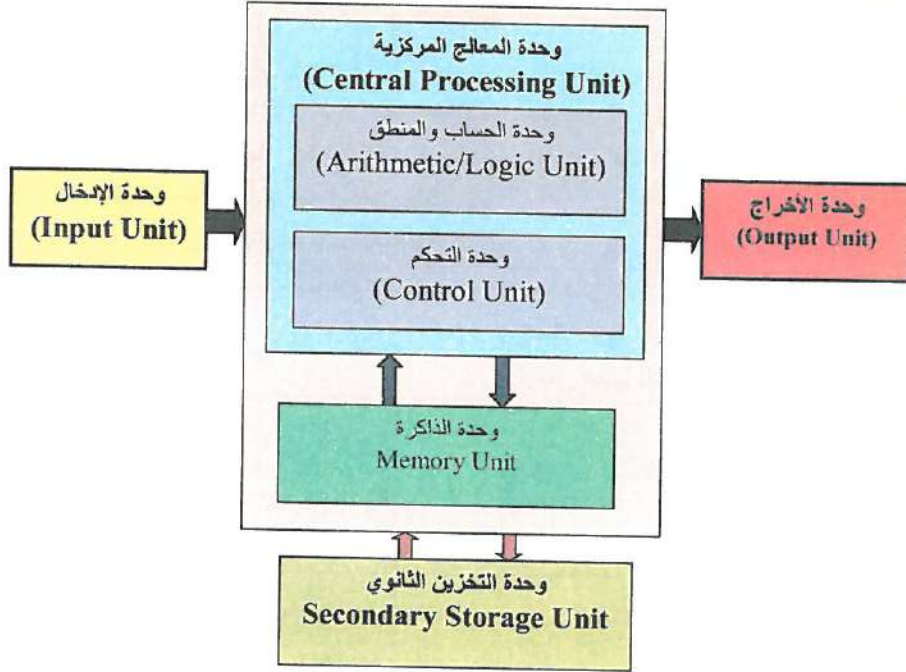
وحدة الإدخال
(Input Unit)

وحدة المعالج المركزية
(Central Processing Unit)

وحدة الحساب والمنطق
(Arithmetic/Logic Unit)

وحدة التحكم
(Control Unit)

وحدة الذاكرة
Memory Unit

وحدة الأخراج
(Output Unit)

وحدة التخزين الثانوي
Secondary Storage Unit